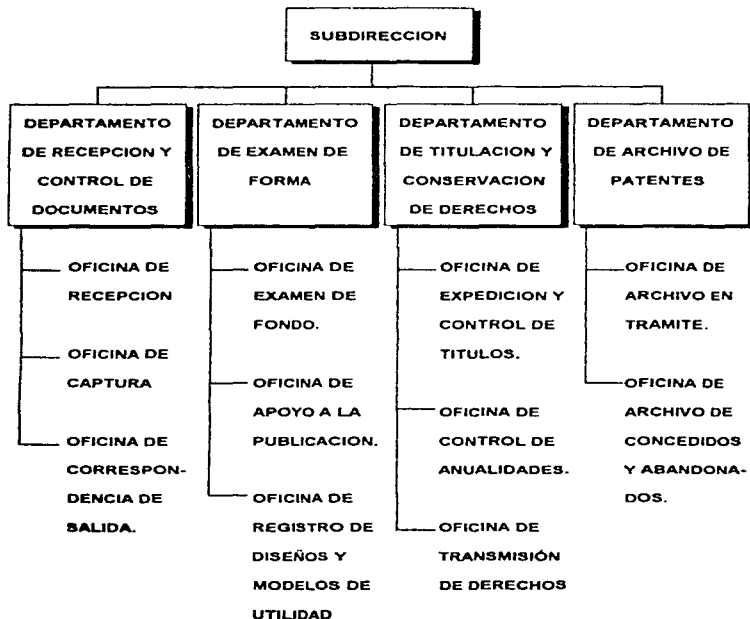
SUBDIRECCION

DEPARTAMENTO DE RECEPCION Y CONTROL DE DOCUMENTOS

OFICINA DE RECEPCION

OFICINA DE CAPTURA

OFICINA DE CORRESPONDENCIA DE SALIDA.

DEPARTAMENTO DE EXAMEN DE FORMA

OFICINA DE EXAMEN DE FONDO.

OFICINA DE APOYO A LA PUBLICACION.

OFICINA DE REGISTRO DE DISEÑOS Y MODELOS DE UTILIDAD

DEPARTAMENTO DE TITULACION Y CONSERVACION DE DERECHOS

OFICINA DE EXPEDICION Y CONTROL DE TITULOS.

OFICINA DE CONTROL DE ANUALIDADES.

OFICINA DE TRANSMISIÓN DE DERECHOS

DEPARTAMENTO DE ARCHIVO DE PATENTES

OFICINA DE ARCHIVO EN TRAMITE.

OFICINA DE ARCHIVO DE CONCEDIDOS Y ABANDONADOS.